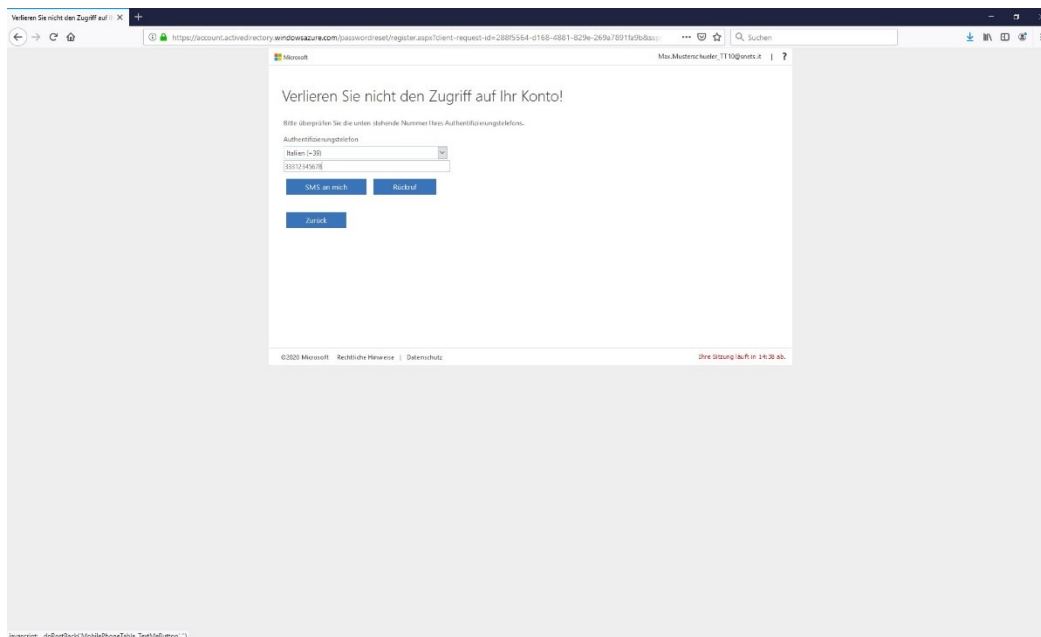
Verlieren Sie nicht den Zugriff auf I ×

https://account.activedirectory.windowsazure.com/passwordreset/register.aspx?client-request-id=288f5564-d168-4881-829e-269a7891fa9b&ssp

Suchen

Microsoft

Max.Musterschueler_TT10@snets.it | ?

Verlieren Sie nicht den Zugriff auf Ihr Konto!

Bitte überprüfen Sie die unten stehende Nummer Ihres Authentifizierungstelefons.

Authentifizierungstelefon

Italien (+39)

3331234567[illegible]

SMS an mich

Rückruf

Zurück

©2020 Microsoft Rechtliche Hinweise | Datenschutz

Ihre Sitzung läuft in 14:38 ab.

javascript:_doPostBack('MobilePhoneTable_TextMeButton','')